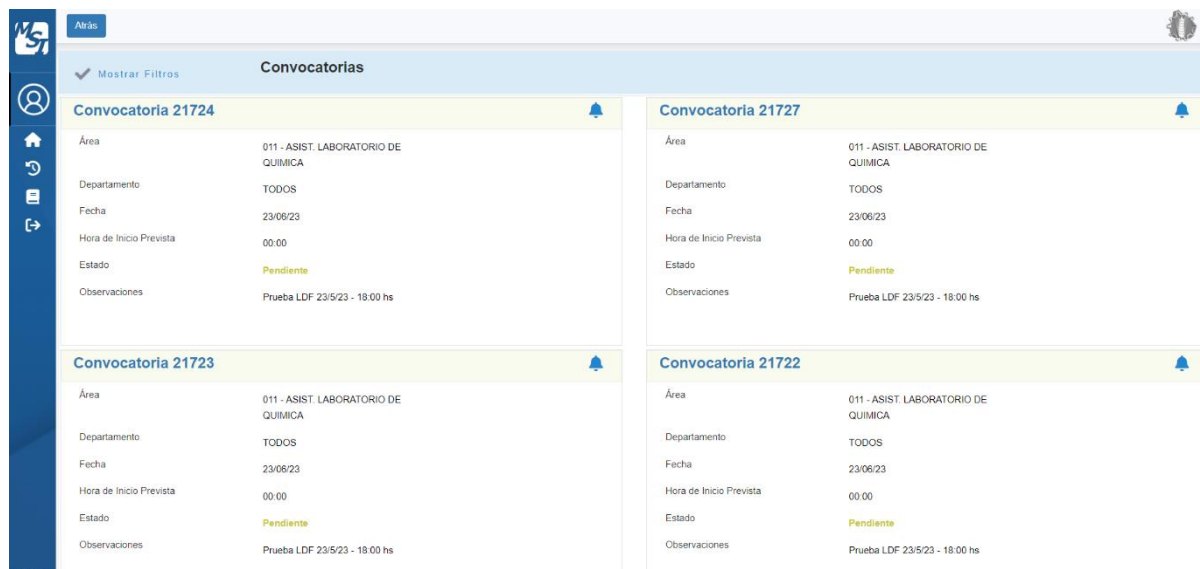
Atrás

Mostrar Filtros

Convocatorias

Convocatoria 21724

| Área | 011 - ASIST. LABORATORIO DE QUIMICA |
|---|---|
| Departamento | TODOS |
| Fecha | 23/06/23 |
| Hora de Inicio Prevista | 00:00 |
| Estado | Pendiente |
| Observaciones | Prueba LDF 23/5/23 - 18:00 hs |

Convocatoria 21727

| Área | 011 - ASIST. LABORATORIO DE QUIMICA |
|---|---|
| Departamento | TODOS |
| Fecha | 23/06/23 |
| Hora de Inicio Prevista | 00:00 |
| Estado | Pendiente |
| Observaciones | Prueba LDF 23/5/23 - 18:00 hs |

Convocatoria 21723

| Área | 011 - ASIST. LABORATORIO DE QUIMICA |
|---|---|
| Departamento | TODOS |
| Fecha | 23/06/23 |
| Hora de Inicio Prevista | 00:00 |
| Estado | Pendiente |
| Observaciones | Prueba LDF 23/5/23 - 18:00 hs |

Convocatoria 21722

| Área | 011 - ASIST. LABORATORIO DE QUIMICA |
|---|---|
| Departamento | TODOS |
| Fecha | 23/06/23 |
| Hora de Inicio Prevista | 00:00 |
| Estado | Pendiente |
| Observaciones | Prueba LDF 23/5/23 - 18:00 hs |